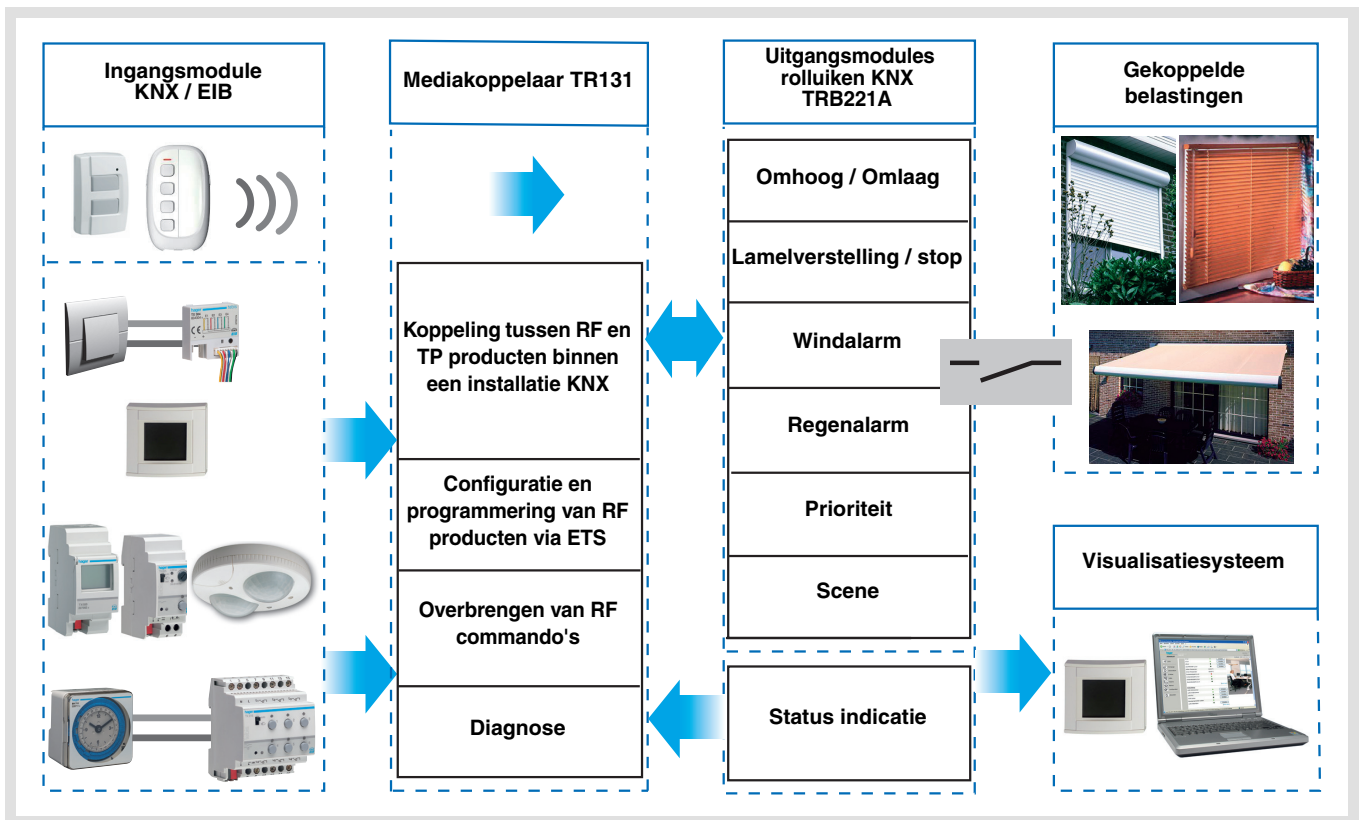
Ingangsmodule KNX / EIB

Mediakoppelaar TR131

Uitgangsmodules rolluiken KNX TRB221A

Gekoppelde belastingen

Omhoog / Omlaag

Lamelverstelling / stop

Windalarm

Regenalarm

Prioriteit

Scene

Koppeling tussen RF en TP producten binnen een installatie KNX

Configuratie en programmering van RF producten via ETS

Overbrengen van RF commando's

Diagnose

Status indicatie

Visualisatiesysteem